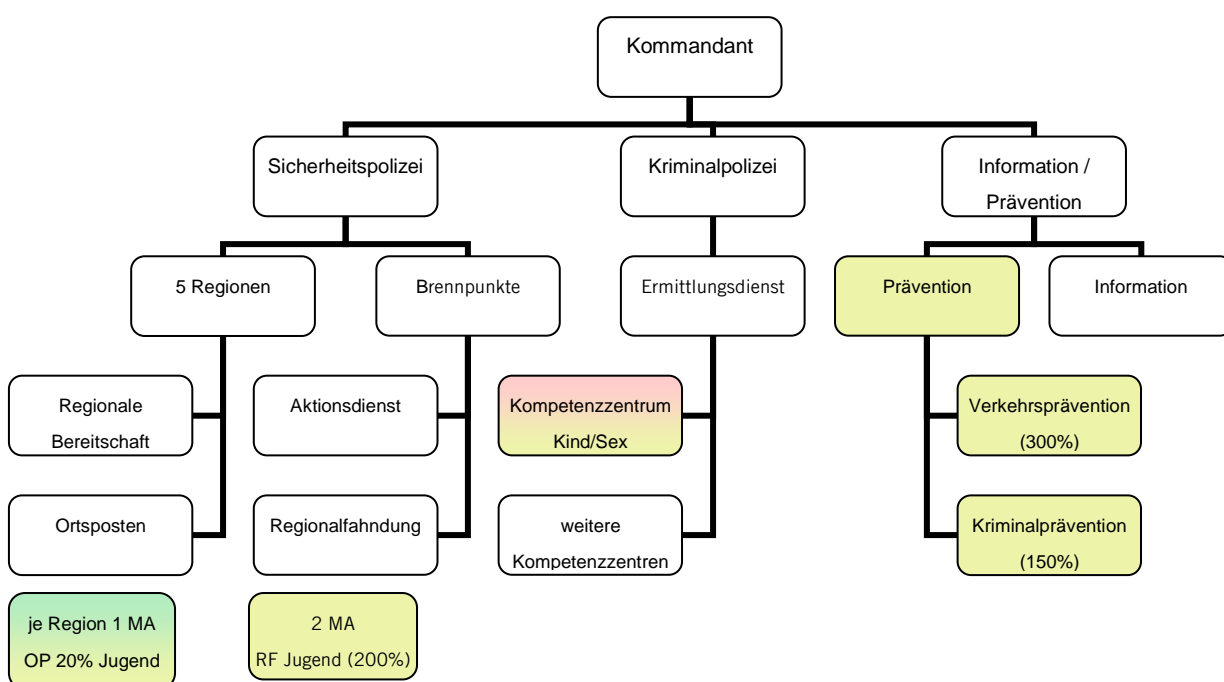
Kommandant

Sicherheitspolizei

Kriminalpolizei

Information / Prävention

5 Regionen

Brennpunkte

Ermittlungsdienst

Prävention

Information

Regionale Bereitschaft

Ortsposten

je Region 1 MA OP 20% Jugend

Aktionsdienst

Regionalfahndung

2 MA RF Jugend (200%)

Kompetenzzentrum Kind/Sex

weitere Kompetenzzentren

Verkehrsprävention (300%)

Kriminalprävention (150%)